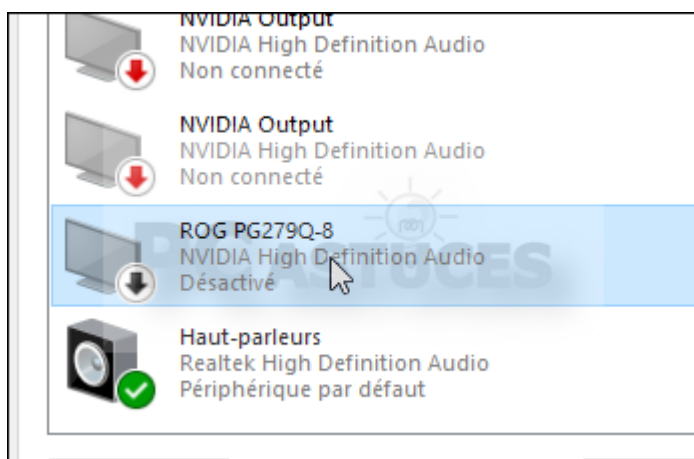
NVIDIA Output
NVIDIA High Definition Audio
Non connecté

NVIDIA Output
NVIDIA High Definition Audio
Non connecté

ROG PG279Q-8
NVIDIA High Definition Audio
Désactivé

Haut-parleurs
Realtek High Definition Audio
Périphérique par défaut

PC ASTUCES